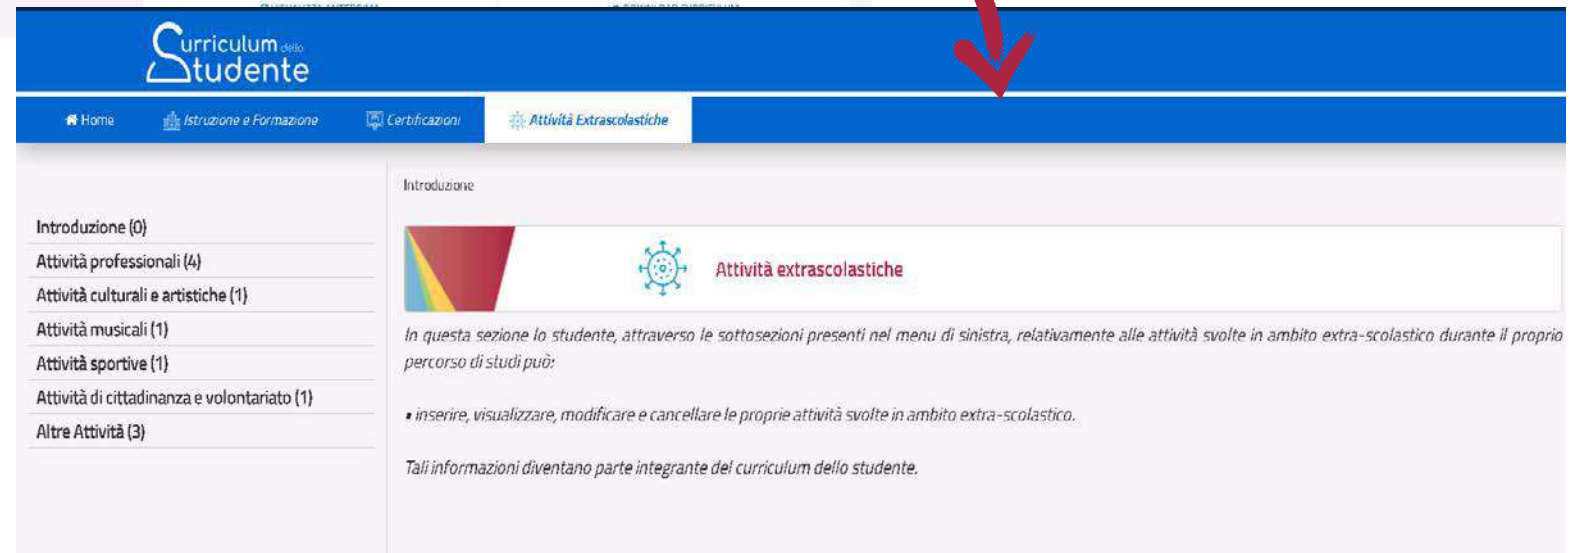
Curriculum dello Studente

Home | Istruzione e Formazione | Certificazioni | Attività Extrascolastiche

Introduzione (0)
Attività professionali (4)
Attività culturali e artistiche (1)
Attività musicali (1)
Attività sportive (1)
Attività di cittadinanza e volontariato (1)
Altre Attività (3)

Introduzione

Attività extrascolastiche

In questa sezione lo studente, attraverso le sottosezioni presenti nel menu di sinistra, relativamente alle attività svolte in ambito extra-scolastico durante il proprio percorso di studi può:

• inserire, visualizzare, modificare e cancellare le proprie attività svolte in ambito extra-scolastico.

Tali informazioni diventano parte integrante del curriculum dello studente.